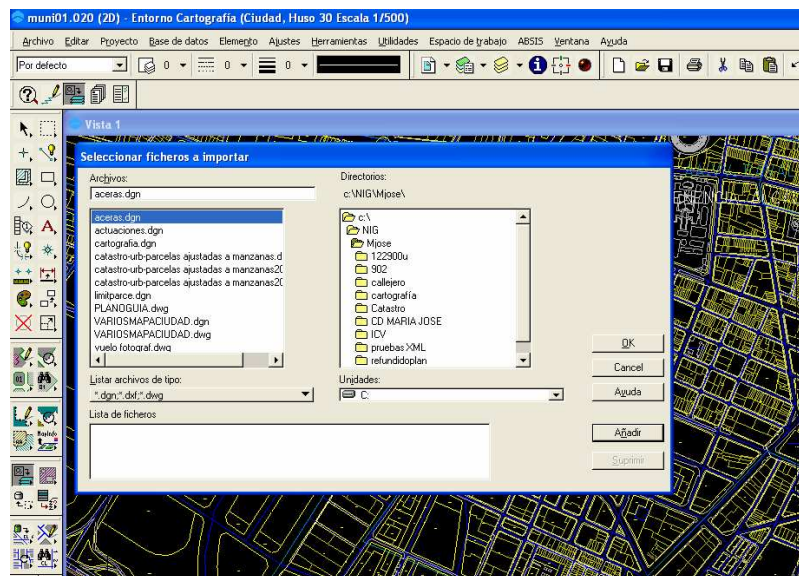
muni01.020 (2D) - Entorno Cartografía (Ciudad, Huso 30 Escala 1/500)

Archivo Editar Proyecto Base de datos Elemento Ajustes Herramientas Utilidades Espacio de trabajo ABSIS Ventana Ayuda

Por defecto 0 0 0

Vista 1

Seleccionar ficheros a importar

Archivos:
aceras.dgn

aceras.dgn
actuaciones.dgn
cartografia.dgn
catastro-urb-parcelas ajustadas a manzanas.d
catastro-urb-parcelas ajustadas a manzanas20
catastro-urb-parcelas ajustadas a manzanas20
limitparce.dgn
PLANOGUIA.dwg
VARIOSMAPACIUDAD.dgn
VARIOSMAPACIUDAD.dwg
vuelo fotograf.dwg

Directorios:
c:\NIG\Mjose\

c:\
NIG
Mjose
122900u
902
callejero
cartografía
Catastro
CD MARIA JOSE
ICV
pruebas XML
refundidoplan

OK
Cancel
Ayuda

Listar archivos de tipo:
*.dgn;*.dxf;*.dwg

Unidades:
C:

Lista de ficheros

Añadir
Suprimir